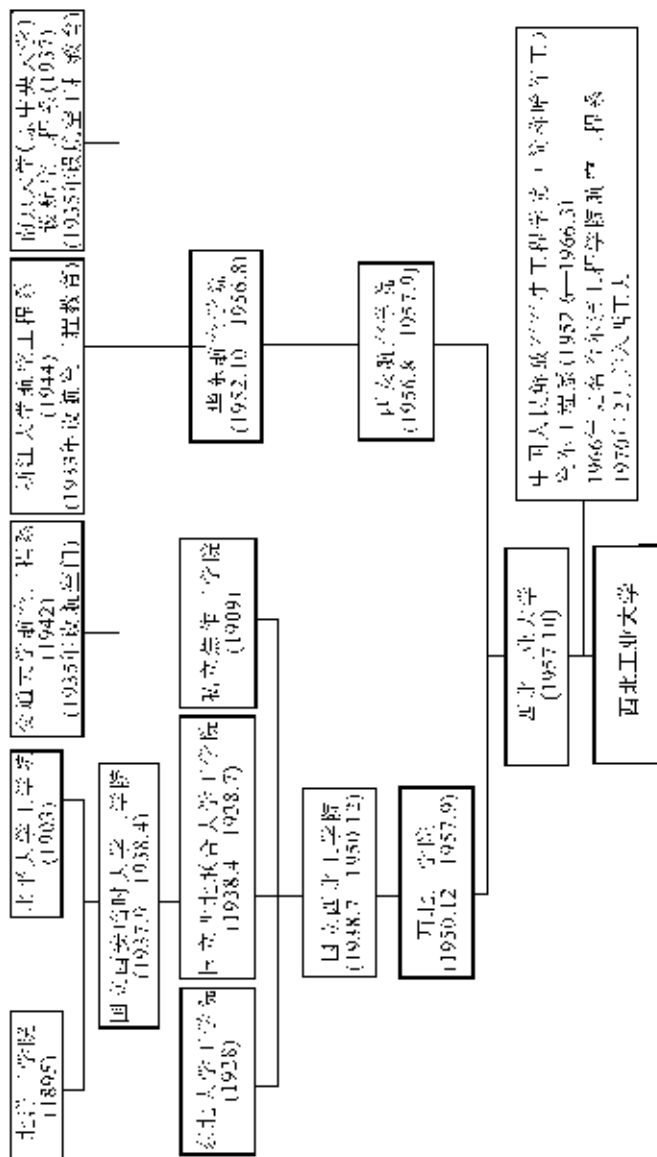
北洋工学院
(1895)

北平大学工学院
(1903)

国立西安临时大学工学院
(1937.9 1938.4)

东北大学工学院
(1928)

国立西北联合大学工学院
(1938.4 1938.7)

私立焦作工学院
(1909)

国立西北工学院
(1938.7 1950.12)

西北工学院
(1950.12 1957.9)

交通大学航空工程系
(1942)
(1935年设航空门)

浙江大学航空工程系
(1944)
(1935年设航空工程教育)

南京大学(原中央大学)航空系(1937)
(1935年设航空工程教育)

华东航空学院
(1952.10 1956.8)

西安航空学院
(1956.8 1957.9)

西北工业大学
(1957.10)

中国人民解放军哈尔滨军事工程学院空军工程系(1953年—1966.3)
1966年改名为哈尔滨工程学院航空系
1970年并入西北工大

西北工业大学